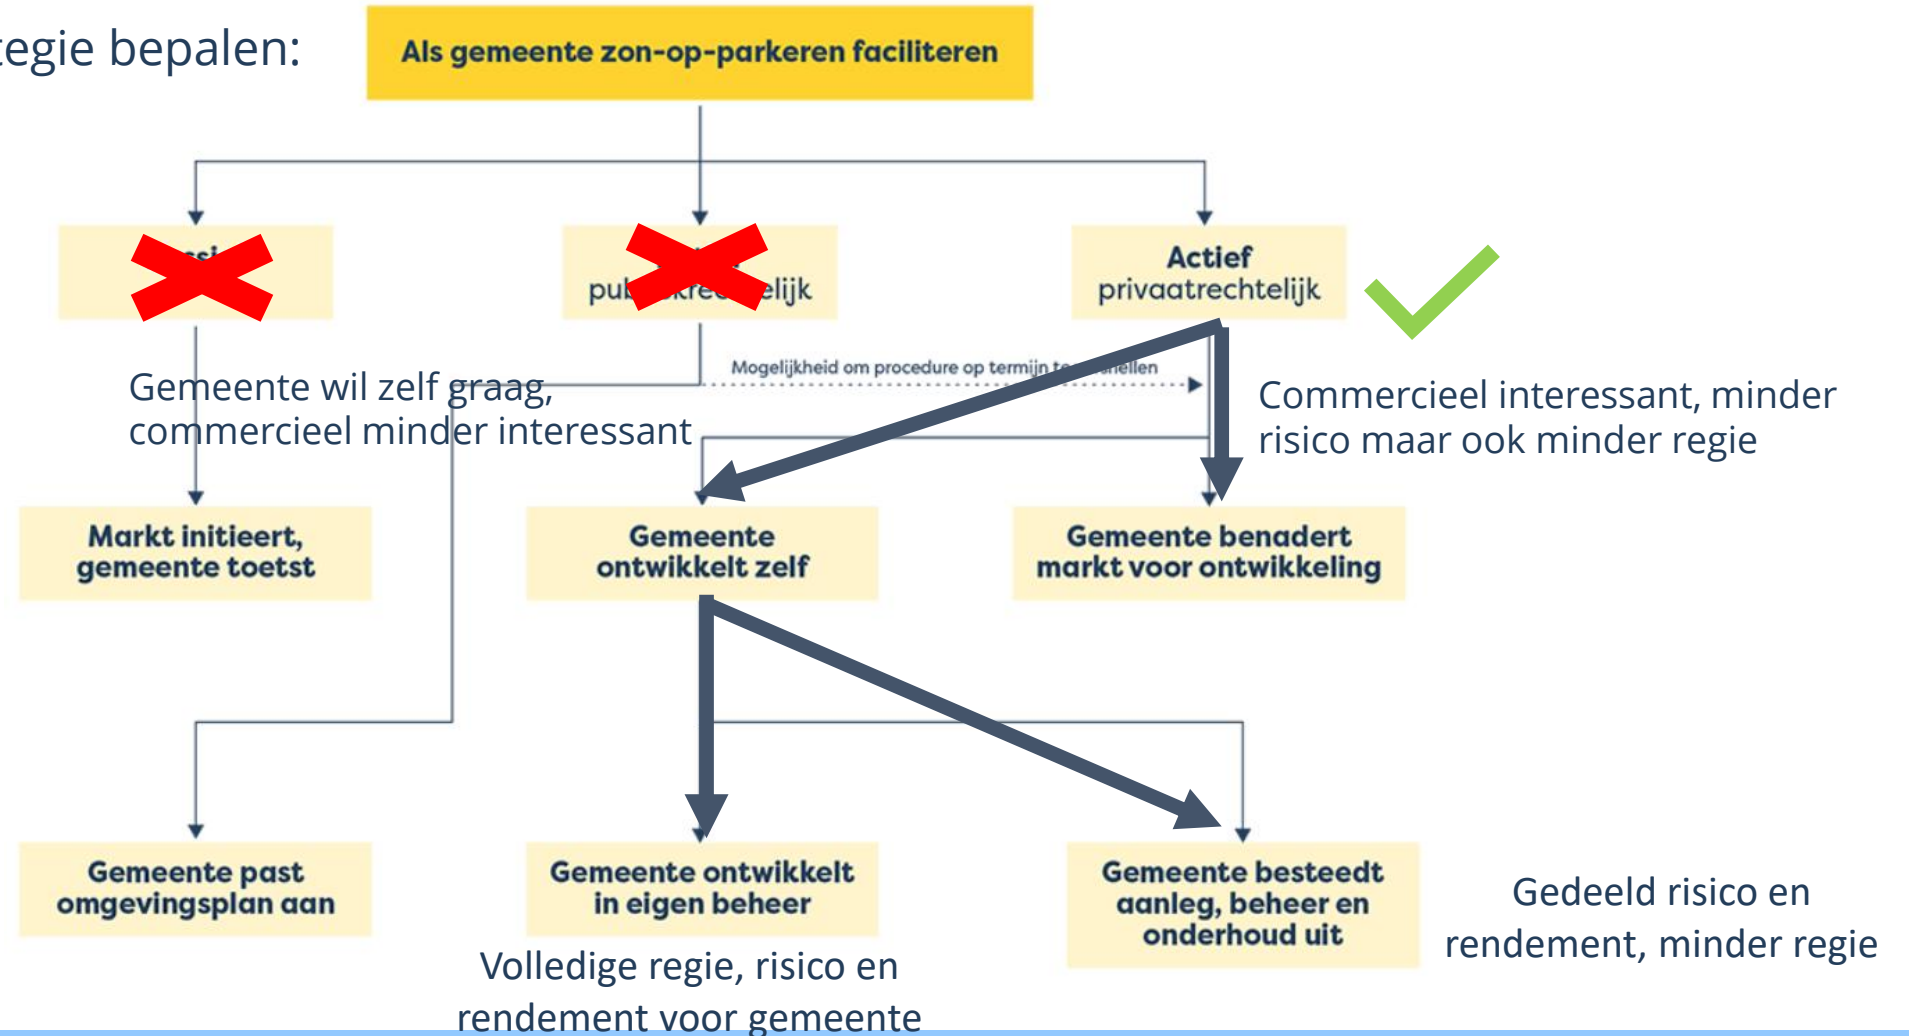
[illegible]egie bepalen:

Als gemeente zon-op-parkeren faciliteren

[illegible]si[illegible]

pub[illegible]elijk

Actief privaatrechtelijk

Mogelijkheid om procedure op termijn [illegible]ellen

Gemeente wil zelf graag, commercieel minder interessant

Commercieel interessant, minder risico maar ook minder regie

Markt initieert, gemeente toetst

Gemeente ontwikkelt zelf

Gemeente benadert markt voor ontwikkeling

Gemeente past omgevingsplan aan

Gemeente ontwikkelt in eigen beheer

Gemeente besteedt aanleg, beheer en onderhoud uit

Gedeeld risico en rendement, minder regie

Volledige regie, risico en rendement voor gemeente